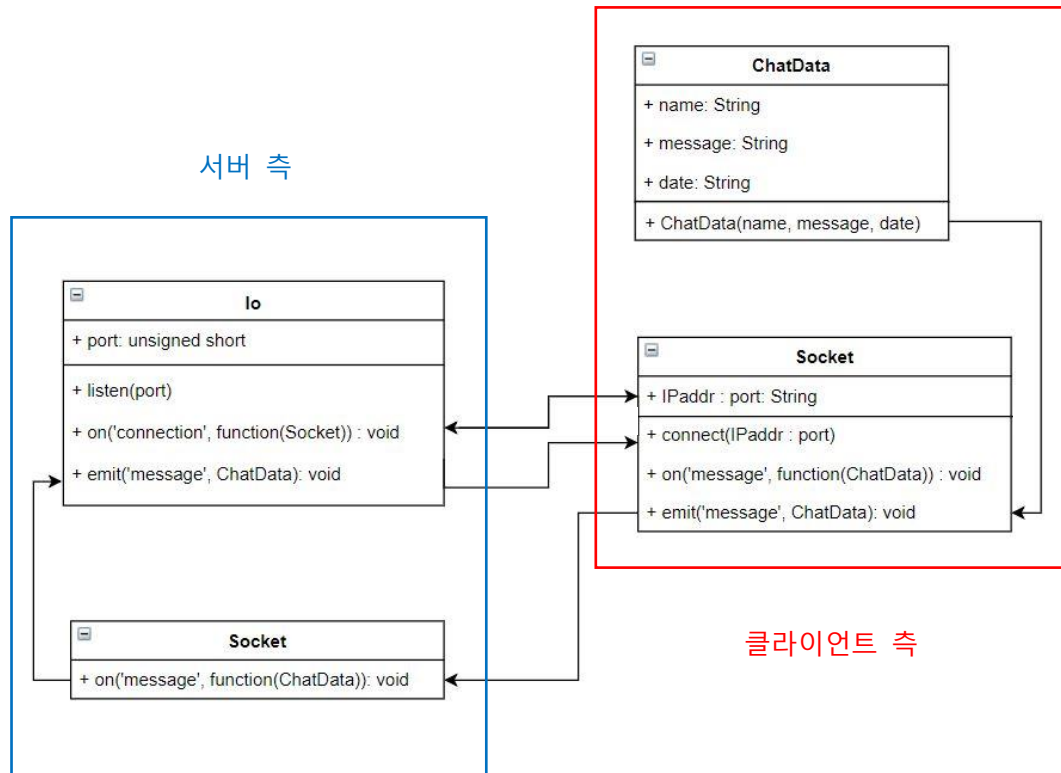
서버 측

Io

+ port: unsigned short

+ listen(port)

+ on('connection', function(Socket)) : void

+ emit('message', ChatData): void

Socket

+ on('message', function(ChatData)): void

ChatData

+ name: String

+ message: String

+ date: String

+ ChatData(name, message, date)

Socket

+ IPaddr : port: String

+ connect(IPaddr : port)

+ on('message', function(ChatData)) : void

+ emit('message', ChatData): void

클라이언트 측